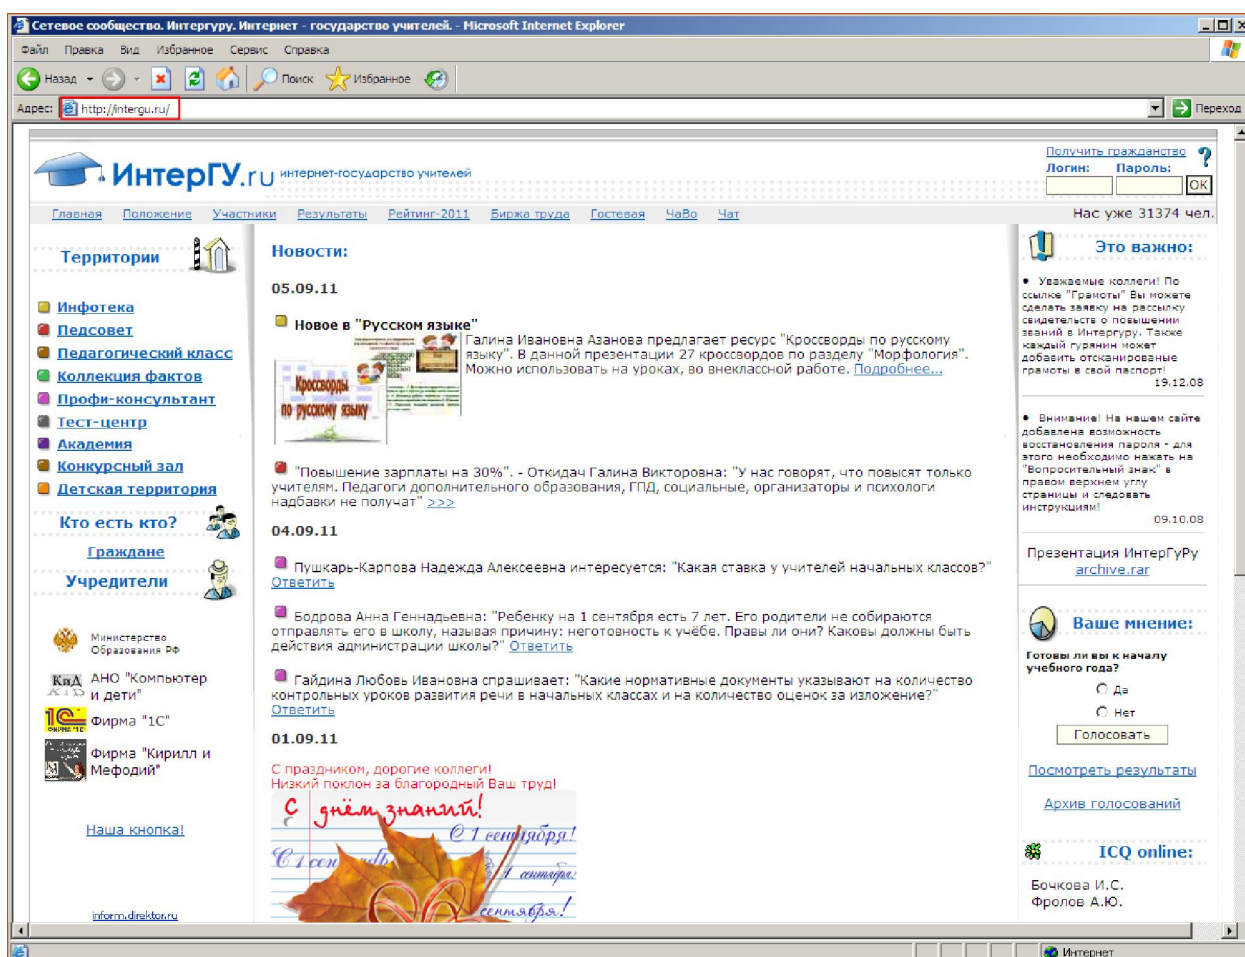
Сетевое сообщество. Интергуру. Интернет - государство учителей. - Microsoft Internet Explorer

Файл Правка Вид Избранное Сервис Справка

Назад Поиск Избранное

Адрес: http://intergu.ru/ Переход

ИнтерГУ.ru интернет-государство учителей

Получить гражданство
Логин: Пароль: OK

Главная Положение Участники Результаты Рейтинг-2011 Биржа труда Гостевая ЧаВо Чат

Нас уже 31374 чел.

Территории

Инфотека
Педсовет
Педагогический класс
Коллекция фактов
Профи-консультант
Тест-центр
Академия
Конкурсный зал
Детская территория

Кто есть кто?

Граждане

Учредители

Министерство Образования РФ

АНО "Компьютер и дети"

Фирма "1С"

Фирма "Кирилл и Мефодий"

Наша кнопка!

inform.direktor.ru

Новости:

05.09.11

Новое в "Русском языке"

Кроссворды по русскому языку

Галина Ивановна Азанова предлагает ресурс "Кроссворды по русскому языку". В данной презентации 27 кроссвордов по разделу "Морфология". Можно использовать на уроках, во внеклассной работе. Подробнее...

"Повышение зарплаты на 30%". - Откидач Галина Викторовна: "У нас говорят, что повысят только учителям. Педагоги дополнительного образования, ГПД, социальные, организаторы и психологи надбавки не получат" >>>

04.09.11

Пушкарь-Карпова Надежда Алексеевна интересуется: "Какая ставка у учителей начальных классов?" Ответить

Бодрова Анна Геннадьевна: "Ребенку на 1 сентября есть 7 лет. Его родители не собираются отправлять его в школу, называя причину: неготовность к учёбе. Правы ли они? Каковы должны быть действия администрации школы?" Ответить

Гайдина Любовь Ивановна спрашивает: "Какие нормативные документы указывают на количество контрольных уроков развития речи в начальных классах и на количество оценок за изложение?" Ответить

01.09.11

С праздником, дорогие коллеги!
Низкий поклон за благородный Ваш труд!

С днём знаний!
С 1 сентября!
С 1 сен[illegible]
1 сентября
сентября!

Это важно:

• Уважаемые коллеги! По ссылке "Грамоты" Вы можете сделать заявку на рассылку свидетельств о повышении званий в Интергуру. Также каждый гурянин может добавить отсканированые грамоты в свой паспорт!
19.12.08

• Внимание! На нашем сайте добавлена возможность восстановления пароля - для этого необходимо нажать на "Вопросительный знак" в правом верхнем углу страницы и следовать инструкциям!
09.10.08

Презентация ИнтерГуРу
archive.rar

Ваше мнение:

Готовы ли вы к началу учебного года?
Да
Нет
Голосовать

Посмотреть результаты

Архив голосований

ICQ online:

Бочкова И.С.
Фролов А.Ю.

Интернет